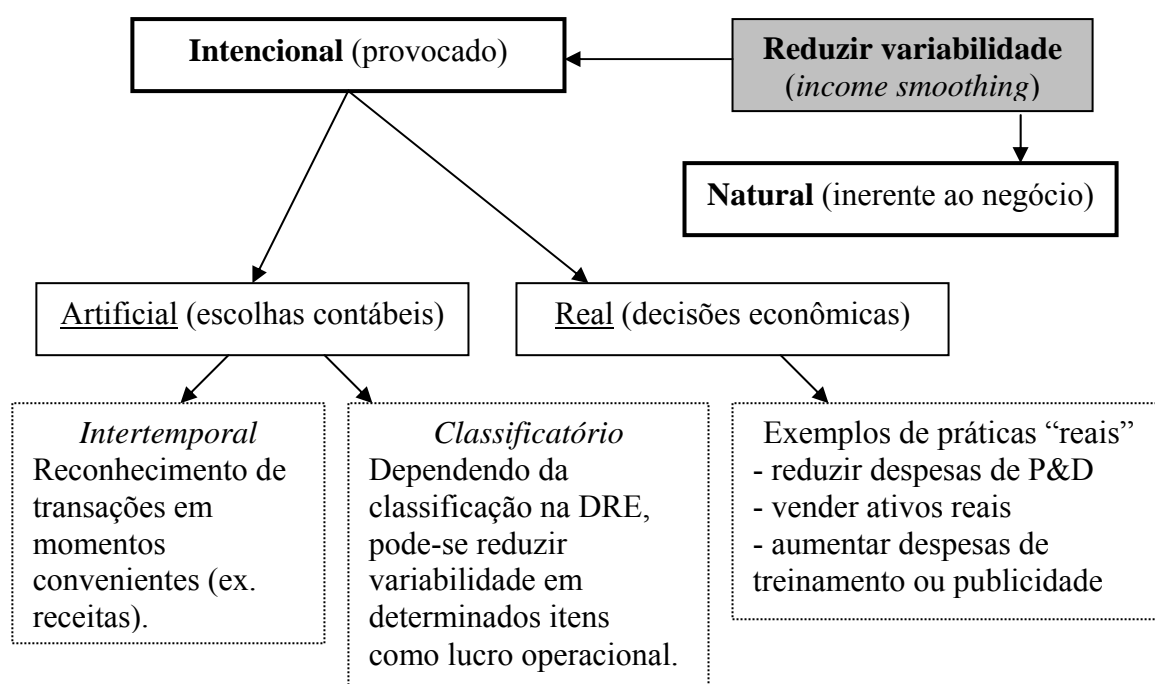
**Intencional** (provocado)

**Reduzir variabilidade** (*income smoothing*)

**Natural** (inerente ao negócio)

Artificial (escolhas contábeis)

Real (decisões econômicas)

*Intertemporal*
Reconhecimento de transações em momentos convenientes (ex. receitas).

*Classificatório*
Dependendo da classificação na DRE, pode-se reduzir variabilidade em determinados itens como lucro operacional.

Exemplos de práticas "reais"
- reduzir despesas de P&D
- vender ativos reais
- aumentar despesas de treinamento ou publicidade